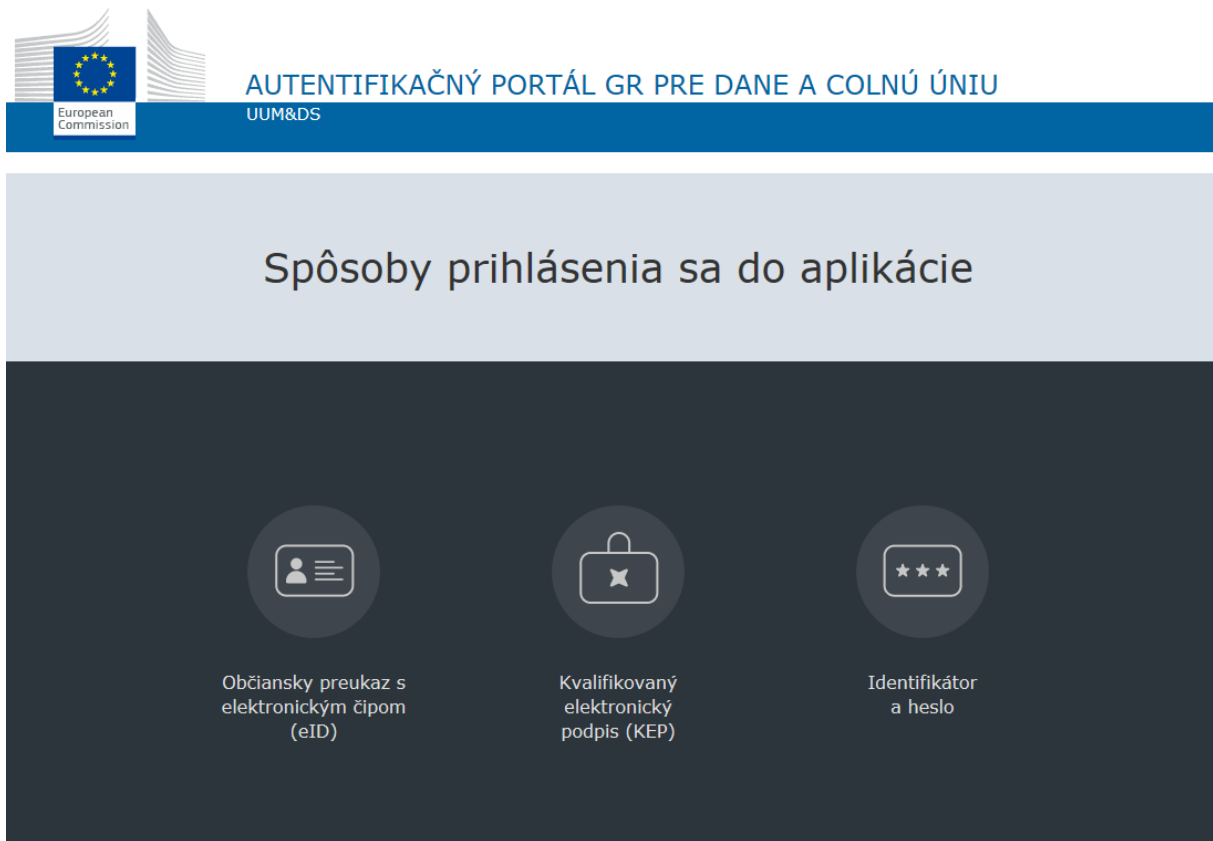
European Commission

AUTENTIFIKAČNÝ PORTÁL GR PRE DANE A COLNÚ ÚNIU
UUM&DS

Spôsoby prihlásenia sa do aplikácie

Občiansky preukaz s elektronickým čipom (eID)

Kvalifikovaný elektronický podpis (KEP)

Identifikátor a heslo